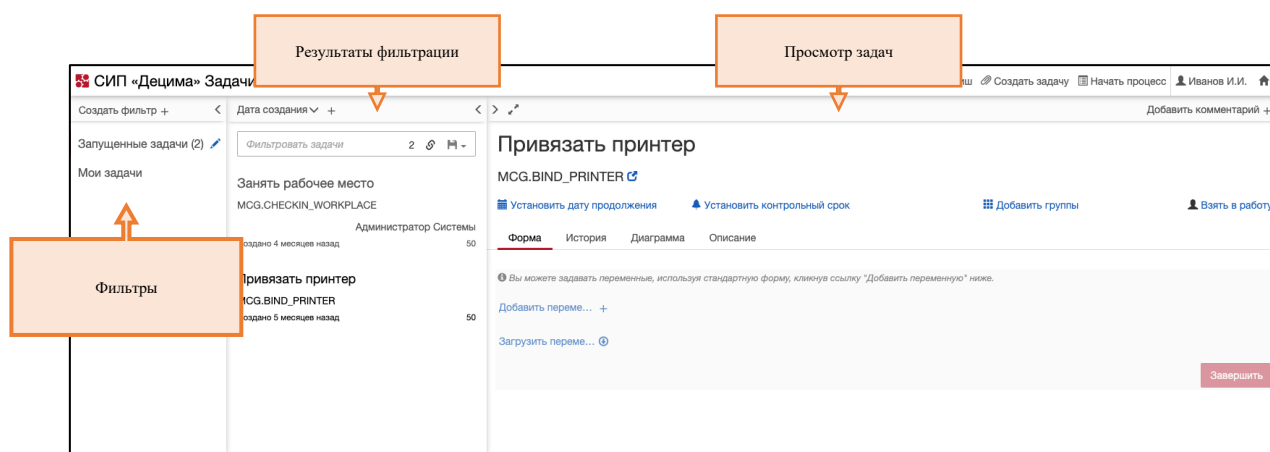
Результаты фильтрации

Просмотр задач

СИП «Децима» Задачи

ш Создать задачу Начать процесс Иванов И.И.

Создать фильтр +

Запущенные задачи (2)

Мои задачи

Фильтры

Дата создания +

Фильтровать задачи 2

Занять рабочее место

MCG.CHECKIN_WORKPLACE

Администратор Системы

оздано 4 месяцев назад 50

Привязать принтер

MCG.BIND_PRINTER

оздано 5 месяцев назад 50

Добавить комментарий +

Привязать принтер

MCG.BIND_PRINTER

Установить дату продолжения Установить контрольный срок Добавить группы Взять в работу

Форма История Диаграмма Описание

Вы можете задавать переменные, используя стандартную форму, кликнув ссылку "Добавить переменную" ниже.

Добавить переме... +

Загрузить переме...

Завершить